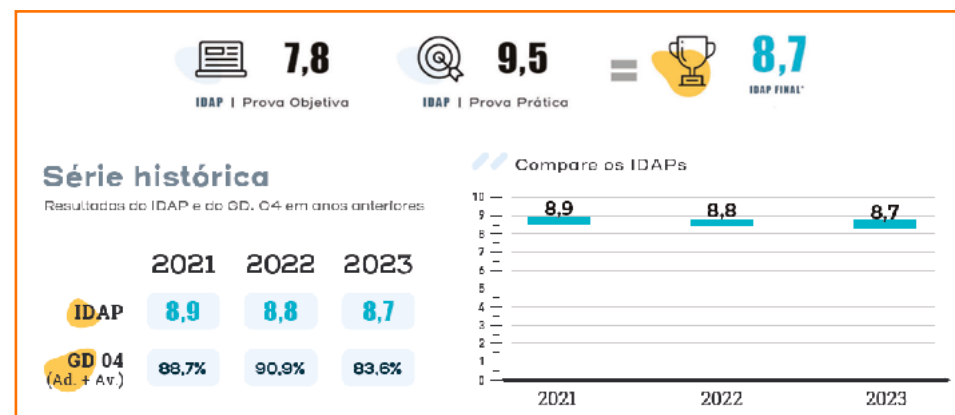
7,8
IDAP | Prova Objetiva

9,5
IDAP | Prova Prática

=

8,7
IDAP FINAL*

Série histórica
Resultados do IDAP e do GD. 04 em anos anteriores

| | 2021 | 2022 | 2023 |
|---|---|---|---|
| IDAP | 8,9 | 8,8 | 8,7 |
| GD 04 (Ad. + Av.) | 88,7% | 90,9% | 83,6% |

Compare os IDAPs

10
9
8
7
6
5
4
3
2
1
0

8,9
8,8
8,7

2021
2022
2023